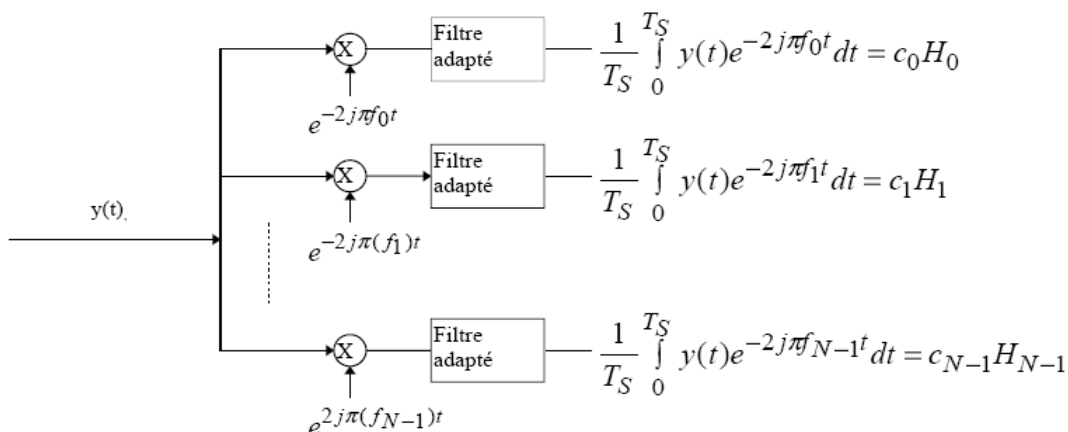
y(t).

X

$e^{-2j\pi f_0 t}$

Filtre adapté

$\frac{1}{T_S}\int_0^{T_S} y(t)e^{-2j\pi f_0 t}dt = c_0 H_0$

X

$e^{-2j\pi (f_1) t}$

Filtre adapté

$\frac{1}{T_S}\int_0^{T_S} y(t)e^{-2j\pi f_1 t}dt = c_1 H_1$

X

$e^{2j\pi (f_{N-1}) t}$

Filtre adapté

$\frac{1}{T_S}\int_0^{T_S} y(t)e^{-2j\pi f_{N-1} t}dt = c_{N-1} H_{N-1}$